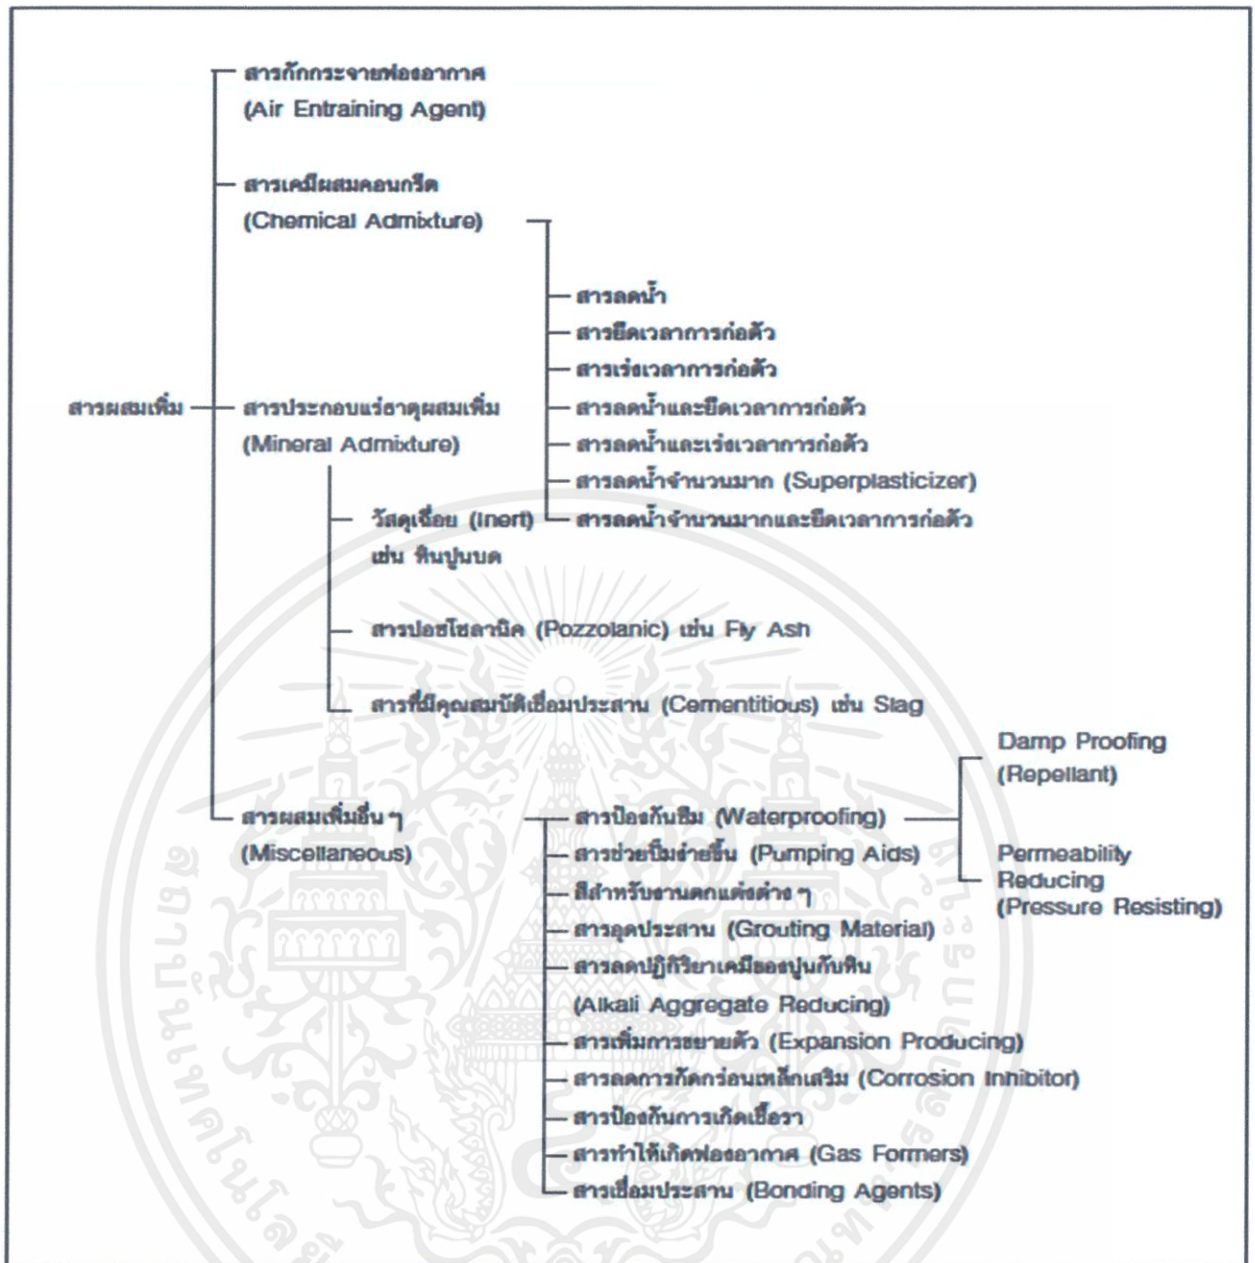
สารกักกระจายฟองอากาศ (Air Entraining Agent)

สารเคมีผสมคอนกรีต (Chemical Admixture)

สารลดน้ำ
สารยืดเวลาการก่อตัว
สารเร่งเวลาการก่อตัว
สารลดน้ำและยืดเวลาการก่อตัว
สารลดน้ำและเร่งเวลาการก่อตัว
สารลดน้ำจำนวนมาก (Superplasticizer)
สารลดน้ำจำนวนมากและยืดเวลาการก่อตัว

สารผสมเพิ่ม

สารประกอบแร่ธาตุผสมเพิ่ม (Mineral Admixture)

วัสดุเฉื่อย (Inert) เช่น หินปูนบด

สารปอซโซลานิค (Pozzolanic) เช่น Fly Ash

สารที่มีคุณสมบัติเชื่อมประสาน (Cementitious) เช่น Slag

สารผสมเพิ่มอื่น ๆ (Miscellaneous)

สารป้องกันซึม (Waterproofing)
สารช่วยปั๊มง่ายขึ้น (Pumping Aids)
สีสำหรับงานตกแต่งต่าง ๆ
สารอุดประสาน (Grouting Material)
สารลดปฏิกิริยาเคมีของปูนกับหิน (Alkali Aggregate Reducing)
สารเพิ่มการขยายตัว (Expansion Producing)
สารลดการกัดกร่อนเหล็กเสริม (Corrosion Inhibitor)
สารป้องกันการเกิดเชื้อรา
สารทำให้เกิดฟองอากาศ (Gas Formers)
สารเชื่อมประสาน (Bonding Agents)

Damp Proofing (Repellant)

Permeability Reducing (Pressure Resisting)